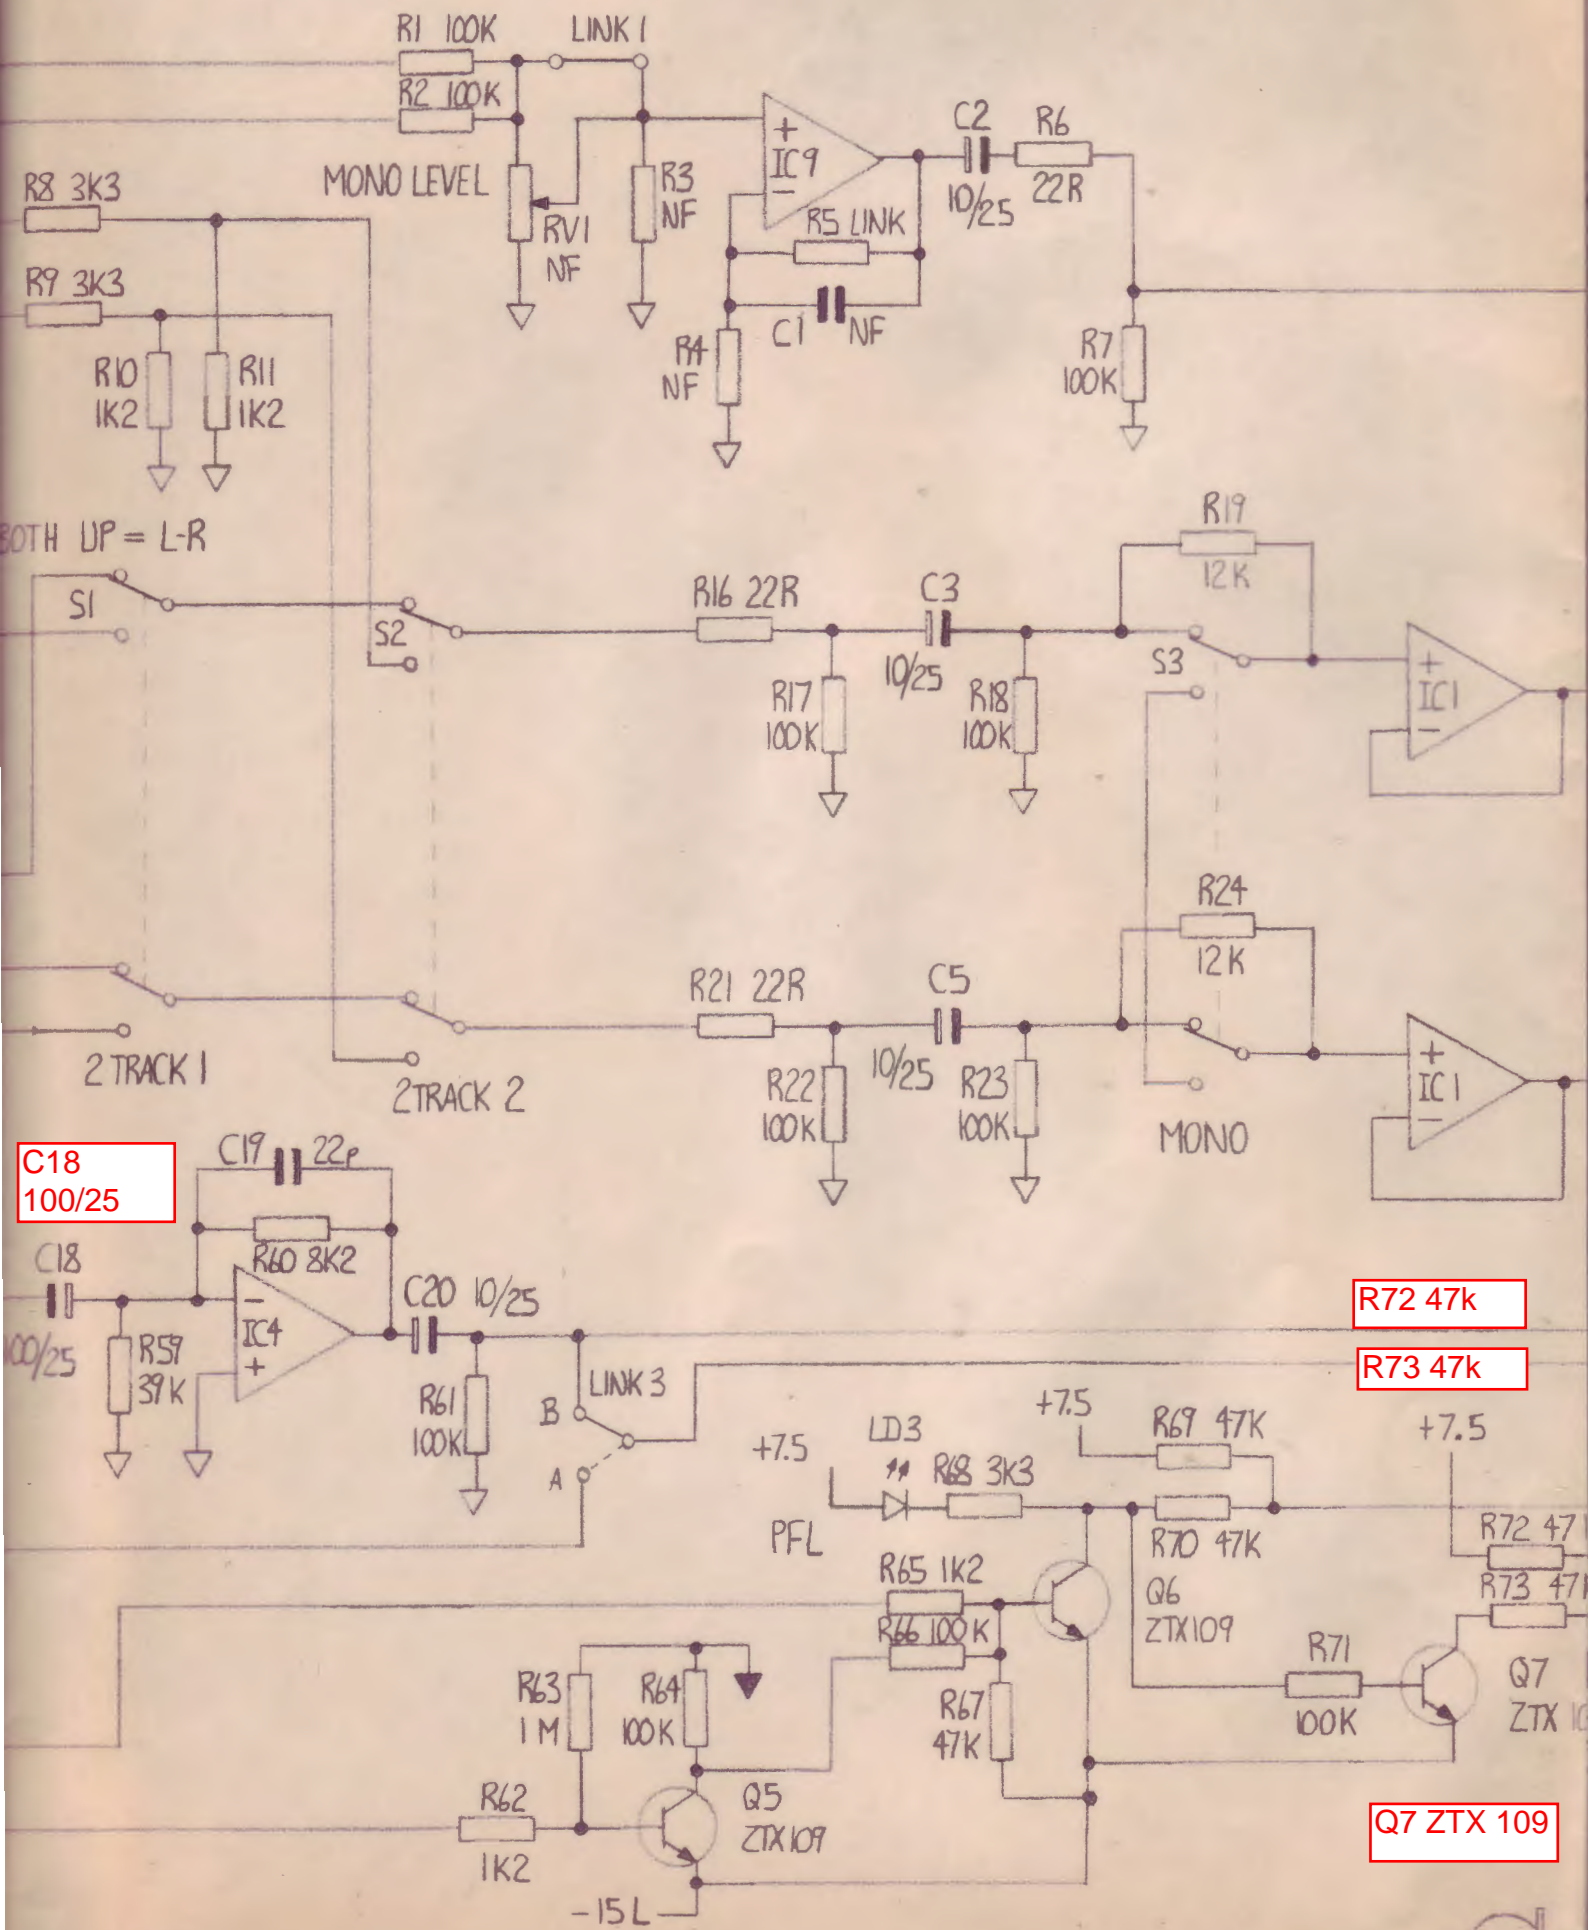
R1 100K
LINK 1
R2 100K
MONO LEVEL
RV1
NF
R3
NF
+
IC9
−
R5 LINK
C2
10/25
R6
22R
R8 3K3
R9 3K3
R10
1K2
R11
1K2
R4
NF
C1
NF
R7
100K
BOTH UP = L-R
S1
S2
R16 22R
C3
10/25
R17
100K
R18
100K
R19
12K
S3
+
IC1
−
R24
12K
R21 22R
C5
10/25
R22
100K
R23
100K
2 TRACK 1
2TRACK 2
MONO
+
IC1
−
C18
100/25
C19
22p
R60 8K2
C18
100/25
R57
39K
−
IC4
+
C20 10/25
R61
100K
LINK 3
B
A
R72 47k
R73 47k
+7.5
+7.5
LD3
R68 3K3
R69 47K
+7.5
PFL
R70 47K
R65 1K2
R66 100K
Q6
ZTX109
R72 47
R73 47
R71
100K
Q7
ZTX 1
R63
1M
R64
100K
R67
47K
R62
1K2
Q5
ZTX109
−15 L
Q7 ZTX 109